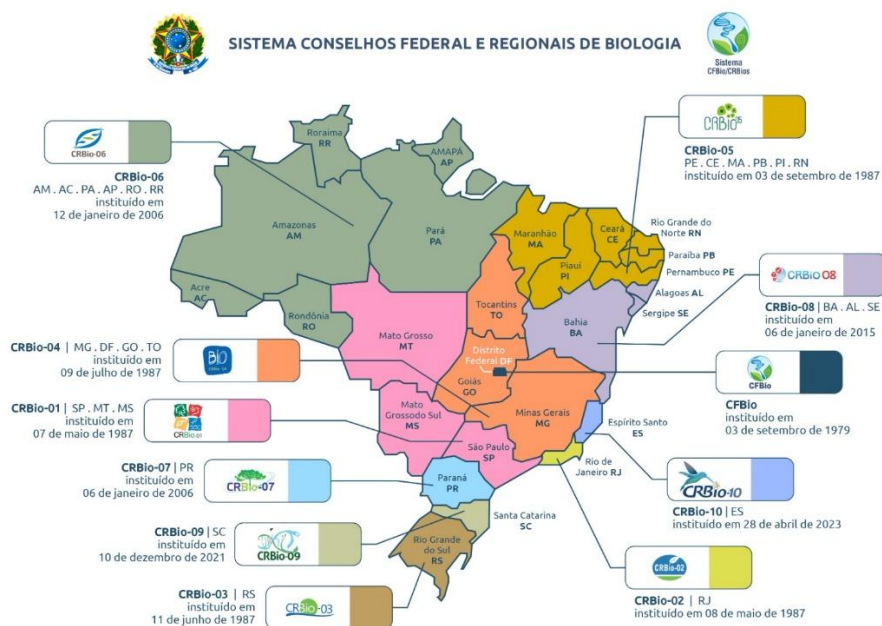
SISTEMA CONSELHOS FEDERAL E REGIONAIS DE BIOLOGIA

Sistema CFBio/CRBios

CRBio-06

CRBio-06
AM . AC . PA . AP . RO . RR
instituído em
12 de janeiro de 2006

CRBio⁵

CRBio-05
PE . CE . MA . PB . PI . RN
instituído em 03 de setembro de 1987

Roraima RR

AMAPÁ AP

Amazonas AM

Pará PA

Maranhão MA

Ceará CE

Rio Grande do Norte RN

Paraíba PB

Pernambuco PE

Piauí PI

Alagoas AL

Sergipe SE

CRBIO 08

CRBio-08 | BA . AL . SE
instituído em
06 de janeiro de 2015

Acre AC

Rondônia RO

Tocantins TO

Bahia BA

Mato Grosso MT

CRBio-04 | MG . DF . GO . TO
instituído em
09 de julho de 1987

BIO

Distrito Federal DF

Goiás GO

CFBio

CFBio
instituído em
03 de setembro de 1979

CRBio-01 | SP . MT . MS
instituído em
07 de maio de 1987

CRBio-01

Mato Grosso Sul MS

Minas Gerais MG

Espírito Santo ES

São Paulo SP

Rio de Janeiro RJ

CRBio-07 | PR
instituído em
06 de janeiro de 2006

CRBio-07

Paraná PR

CRBio-10

CRBio-10 | ES
instituído em 28 de abril de 2023

Santa Catarina SC

CRBio-09 | SC
instituído em
10 de dezembro de 2021

CRBio-09

Rio Grande do Sul RS

CRBio-02

CRBio-02 | RJ
instituído em 08 de maio de 1987

CRBio-03 | RS
instituído em
11 de junho de 1987

CRBio-03